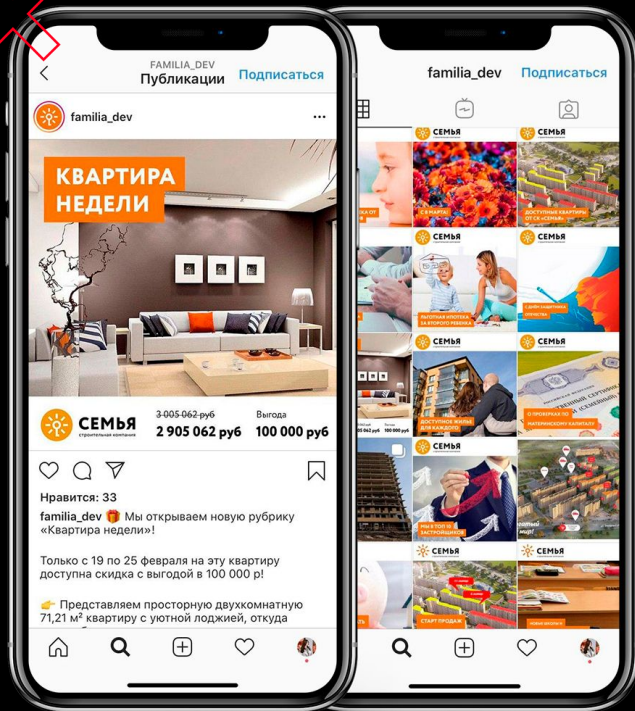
FAMILIA_DEV
Публикации
Подписаться

familia_dev

КВАРТИРА НЕДЕЛИ

СЕМЬЯ
строительная компания

3 005 062 руб
2 905 062 руб

Выгода
100 000 руб

Нравится: 33

familia_dev 🎁 Мы открываем новую рубрику «Квартира недели»!

Только с 19 по 25 февраля на эту квартиру доступна скидка с выгодой в 100 000 р!

👉 Представляем просторную двухкомнатную 71,21 м² квартиру с уютной лоджией, откуда

familia_dev
Подписаться

СЕМЬЯ
СЕМЬЯ
С 8 МАРТА!
ДОСТУПНЫЕ КВАРТИРЫ ОТ СК «СЕМЬЯ»
СЕМЬЯ
СЕМЬЯ
ВЫГОДНАЯ ИПОТЕКА ЗА ВТОРОГО РЕБЕНКА
СЕМЬЯ
СЕМЬЯ
ДОСТУПНОЕ ЖИЛЬЕ ДЛЯ КАЖДОГО
О ПРОГРАМ ПО МАТЕРИНСКОМУ КАПИТАЛУ
СЕМЬЯ
СЕМЬЯ
МЫ В ТОП 10 ЗАСТРОЙЩИКОВ
СЕМЬЯ
СЕМЬЯ
СТАРТ ПРОДАЖ